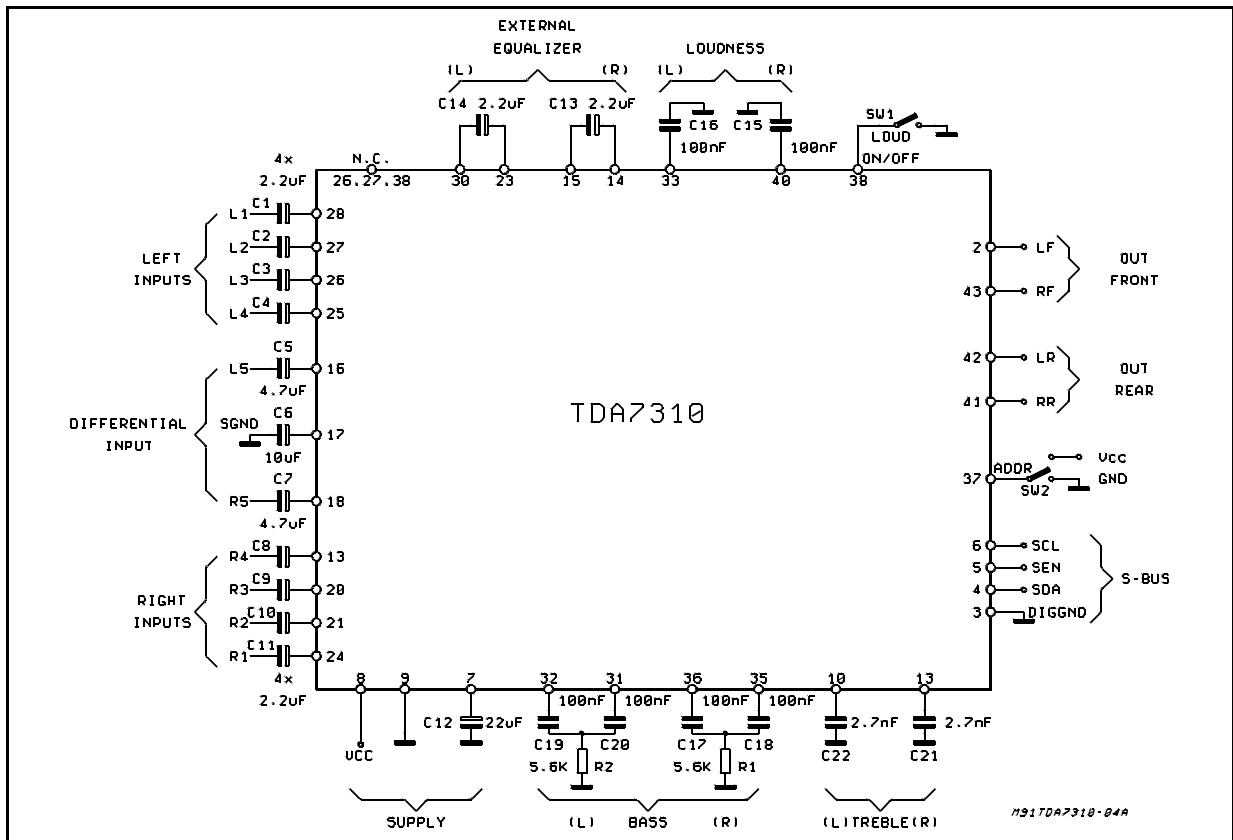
EXTERNAL EQUALIZER

(L) (R)

LOUDNESS

(L) (R)

C14 2.2uF

C13 2.2uF

C16

C15

100nF

100nF

SW1

LOUD

ON/OFF

4x 2.2uF

N.C. 26.27.38

30 23 15 14 33 40 38

L1 C1 28

L2 C2 27

L3 C3 26

L4 C4 25

LEFT INPUTS

L5 C5 16

4.7uF

SGND C6 17

10uF

R5 C7 18

4.7uF

DIFFERENTIAL INPUT

R4 C8 13

R3 C9 20

R2 C10 21

R1 C11 24

RIGHT INPUTS

4x 2.2uF

TDA7310

2 LF

43 RF

OUT FRONT

42 LR

41 RR

OUT REAR

37 ADDR

SW2

VCC

GND

6 SCL

5 SEN

4 SDA

3 DIGGND

S-BUS

8 9 7 32 31 36 35 10 13

C12 22uF

100nF 100nF 100nF 100nF

C19 C20 C17 C18

5.6K R2

5.6K R1

2.7nF 2.7nF

C22 C21

VCC

SUPPLY

(L) BASS (R)

(L)TREBLE(R)

M91TDA7310-04A